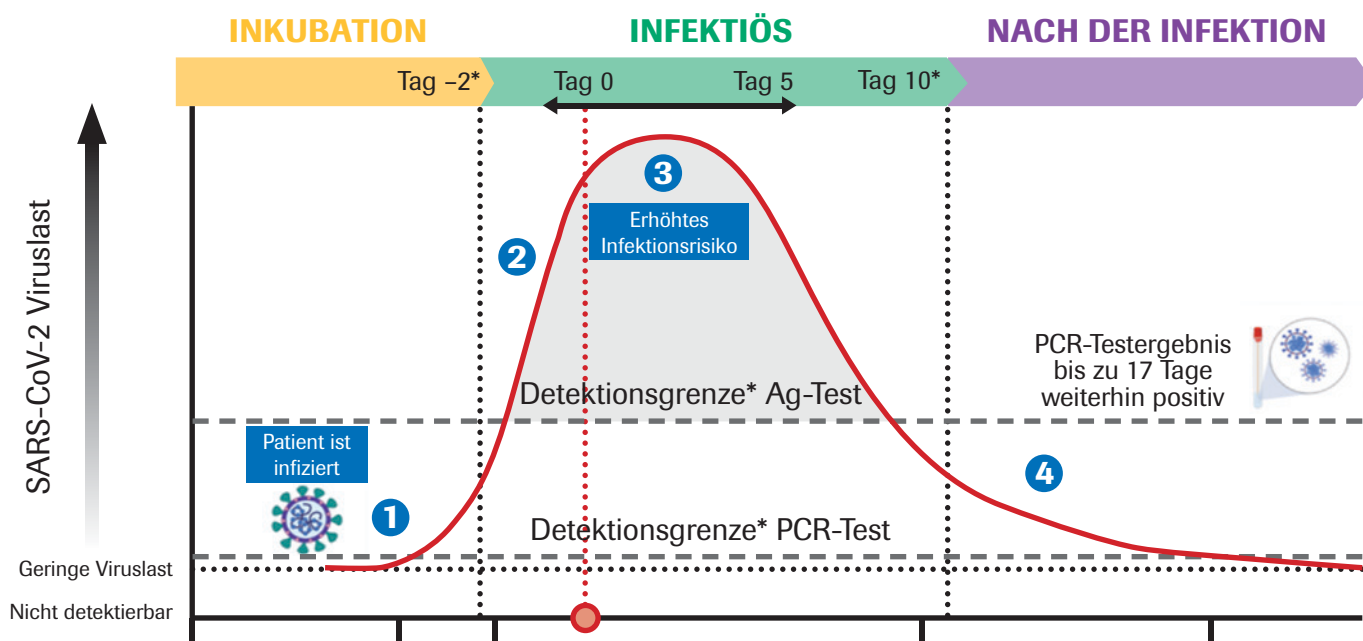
INKUBATION

INFEKTIÖS

NACH DER INFEKTION

Tag –2*

Tag 0

Tag 5

Tag 10*

SARS-CoV-2 Viruslast

3

Erhöhtes Infektionsrisiko

2

PCR-Testergebnis bis zu 17 Tage weiterhin positiv

Detektionsgrenze* Ag-Test

Patient ist infiziert

4

1

Detektionsgrenze* PCR-Test

Geringe Viruslast

Nicht detektierbar